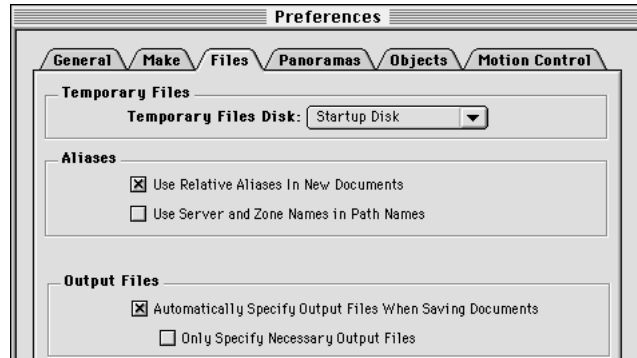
Preferences

General
Make
Files
Panoramas
Objects
Motion Control

Temporary Files
Temporary Files Disk: Startup Disk

Aliases
☒ Use Relative Aliases In New Documents
☐ Use Server and Zone Names in Path Names

Output Files
☒ Automatically Specify Output Files When Saving Documents
☐ Only Specify Necessary Output Files